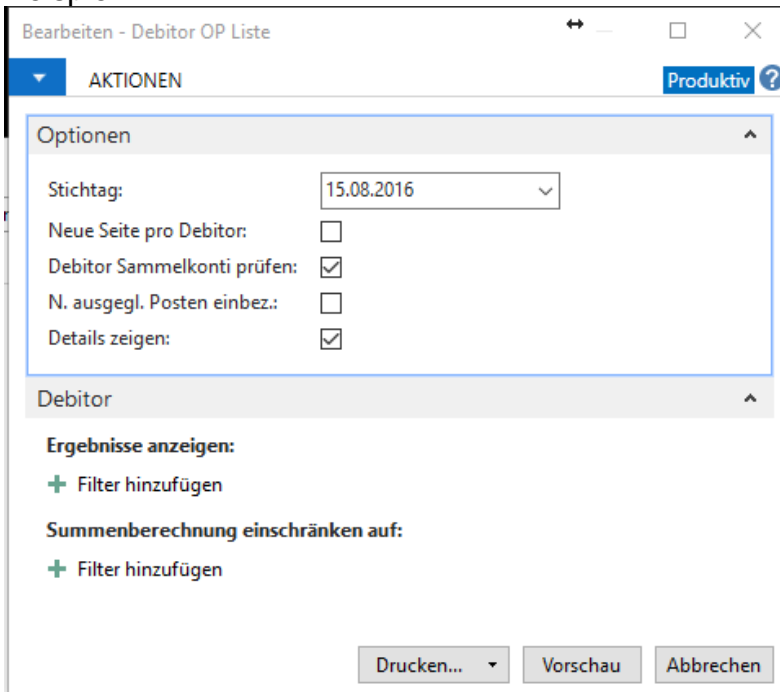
Bearbeiten - Debitor OP Liste

AKTIONEN

Produktiv ?

Optionen

Stichtag: 15.08.2016

Neue Seite pro Debitor:

Debitor Sammelkonti prüfen:

N. ausgegl. Posten einbez.:

Details zeigen:

Debitor

Ergebnisse anzeigen:

+ Filter hinzufügen

Summenberechnung einschränken auf:

+ Filter hinzufügen

Drucken... Vorschau Abbrechen